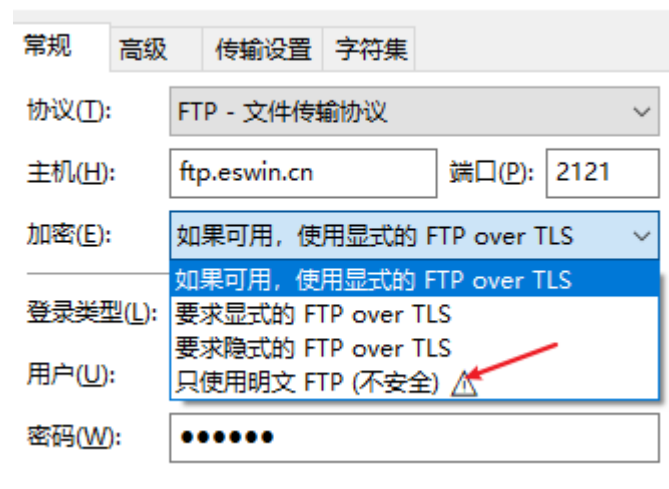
常规 高级 传输设置 字符集

协议(T): FTP - 文件传输协议

主机(H): ftp.eswin.cn 端口(P): 2121

加密(E): 如果可用，使用显式的 FTP over TLS

如果可用，使用显式的 FTP over TLS
要求显式的 FTP over TLS
要求隐式的 FTP over TLS
只使用明文 FTP (不安全)

登录类型(L):

用户(U):

密码(W): ●●●●●●